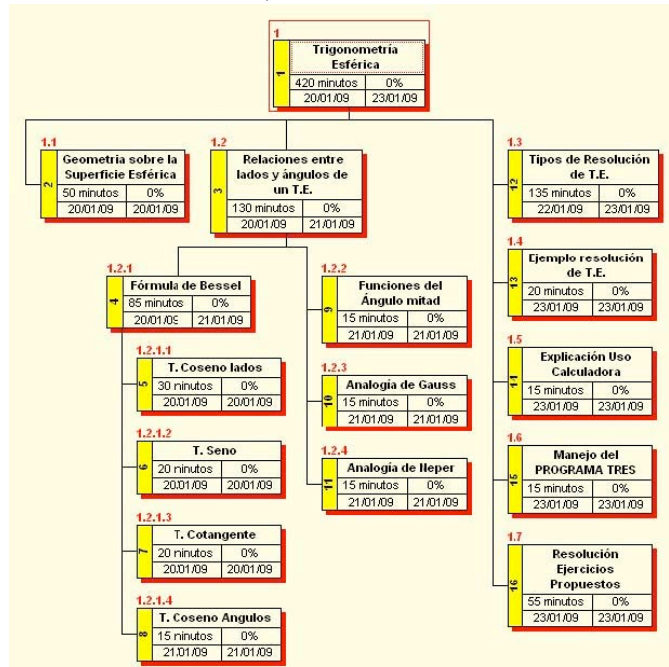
1
1
Trigonometria Esférica
420 minutos | 0%
20/01/09 | 23/01/09

1.1
2
Geometria sobre la Superficie Esférica
50 minutos | 0%
20/01/09 | 20/01/09

1.2
3
Relaciones entre lados y ángulos de un T.E.
130 minutos | 0%
20/01/09 | 21/01/09

1.3
12
Tipos de Resolución de T.E.
135 minutos | 0%
22/01/09 | 23/01/09

1.2.1
4
Fórmula de Bessel
85 minutos | 0%
20/01/09 | 21/01/09

1.2.2
9
Funciones del Ángulo mitad
15 minutos | 0%
21/01/09 | 21/01/09

1.4
13
Ejemplo resolución de T.E.
20 minutos | 0%
23/01/09 | 23/01/09

1.2.1.1
5
T. Coseno lados
30 minutos | 0%
20/01/09 | 20/01/09

1.2.3
10
Analogía de Gauss
15 minutos | 0%
21/01/09 | 21/01/09

1.5
14
Explicación Uso Calculadora
15 minutos | 0%
23/01/09 | 23/01/09

1.2.1.2
6
T. Seno
20 minutos | 0%
20/01/09 | 20/01/09

1.2.4
11
Analogía de Neper
15 minutos | 0%
21/01/09 | 21/01/09

1.6
15
Manejo del PROGRAMA TRES
15 minutos | 0%
23/01/09 | 23/01/09

1.2.1.3
7
T. Cotangente
20 minutos | 0%
20/01/09 | 20/01/09

1.7
16
Resolución Ejercicios Propuestos
55 minutos | 0%
23/01/09 | 23/01/09

1.2.1.4
8
T. Coseno Angulos
15 minutos | 0%
21/01/09 | 21/01/09